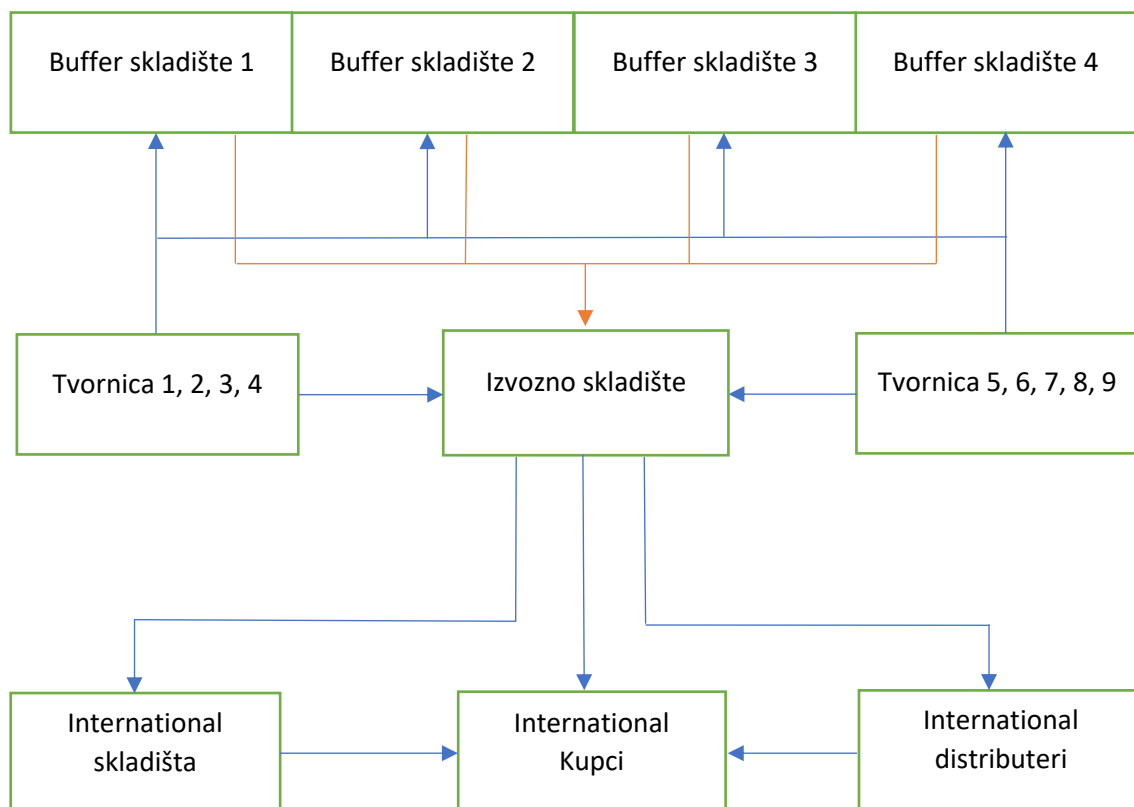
Buffer skladište 1

Buffer skladište 2

Buffer skladište 3

Buffer skladište 4

Tvornica 1, 2, 3, 4

Izvozno skladište

Tvornica 5, 6, 7, 8, 9

International skladišta

International Kupci

International distributeri